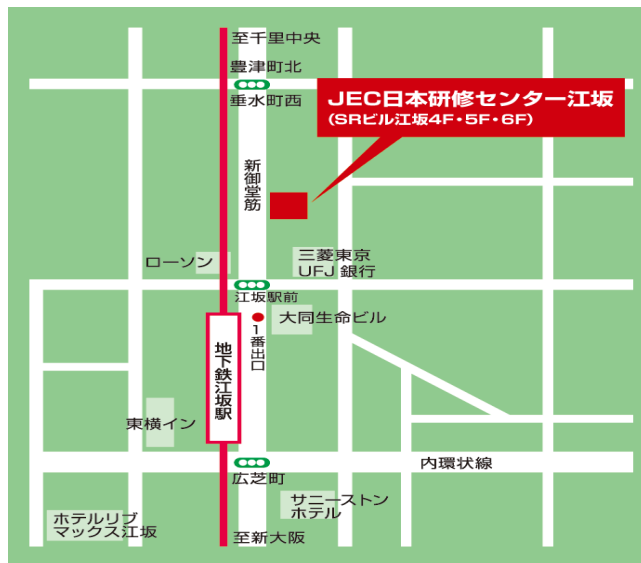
至千里中央

豊津町北

垂水町西

JEC日本研修センター江坂
(SRビル江坂4F・5F・6F)

新御堂筋

ローソン

三菱東京UFJ銀行

江坂駅前

1番出口

大同生命ビル

地下鉄江坂駅

東横イン

内環状線

広芝町

サニーストンホテル

ホテルリブマックス江坂

至新大阪